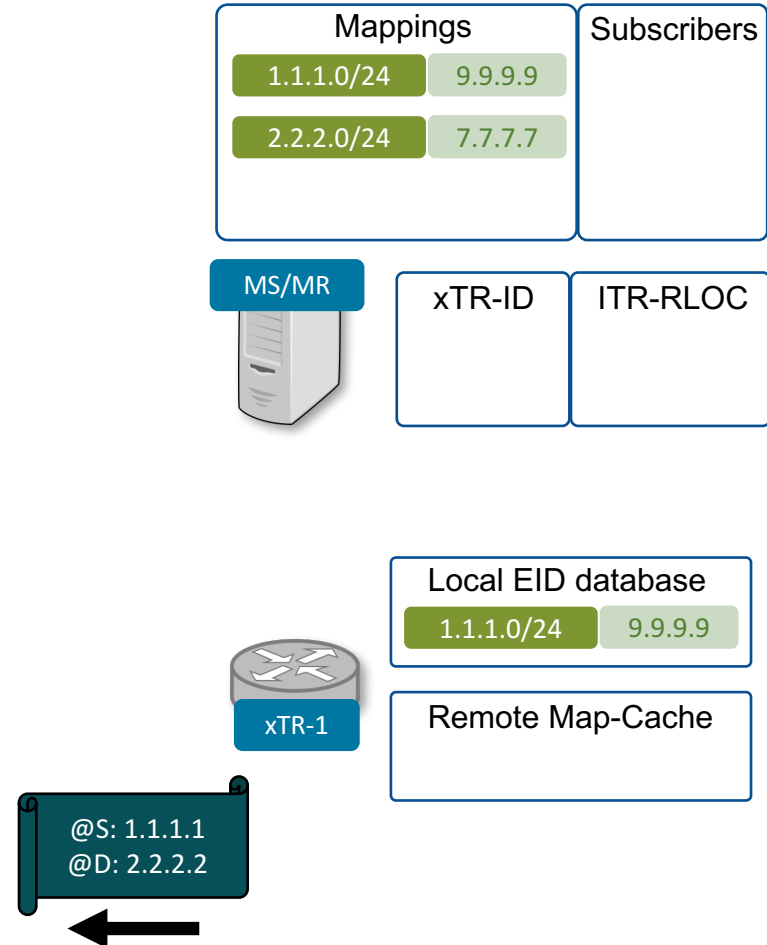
Mappings

| 1.1.1.0/24 | 9.9.9.9 |
|---|---|
| 2.2.2.0/24 | 7.7.7.7 |

Subscribers

MS/MR

xTR-ID

ITR-RLOC

Local EID database

| 1.1.1.0/24 | 9.9.9.9 |
|---|---|

xTR-1

Remote Map-Cache

@S: 1.1.1.1
@D: 2.2.2.2